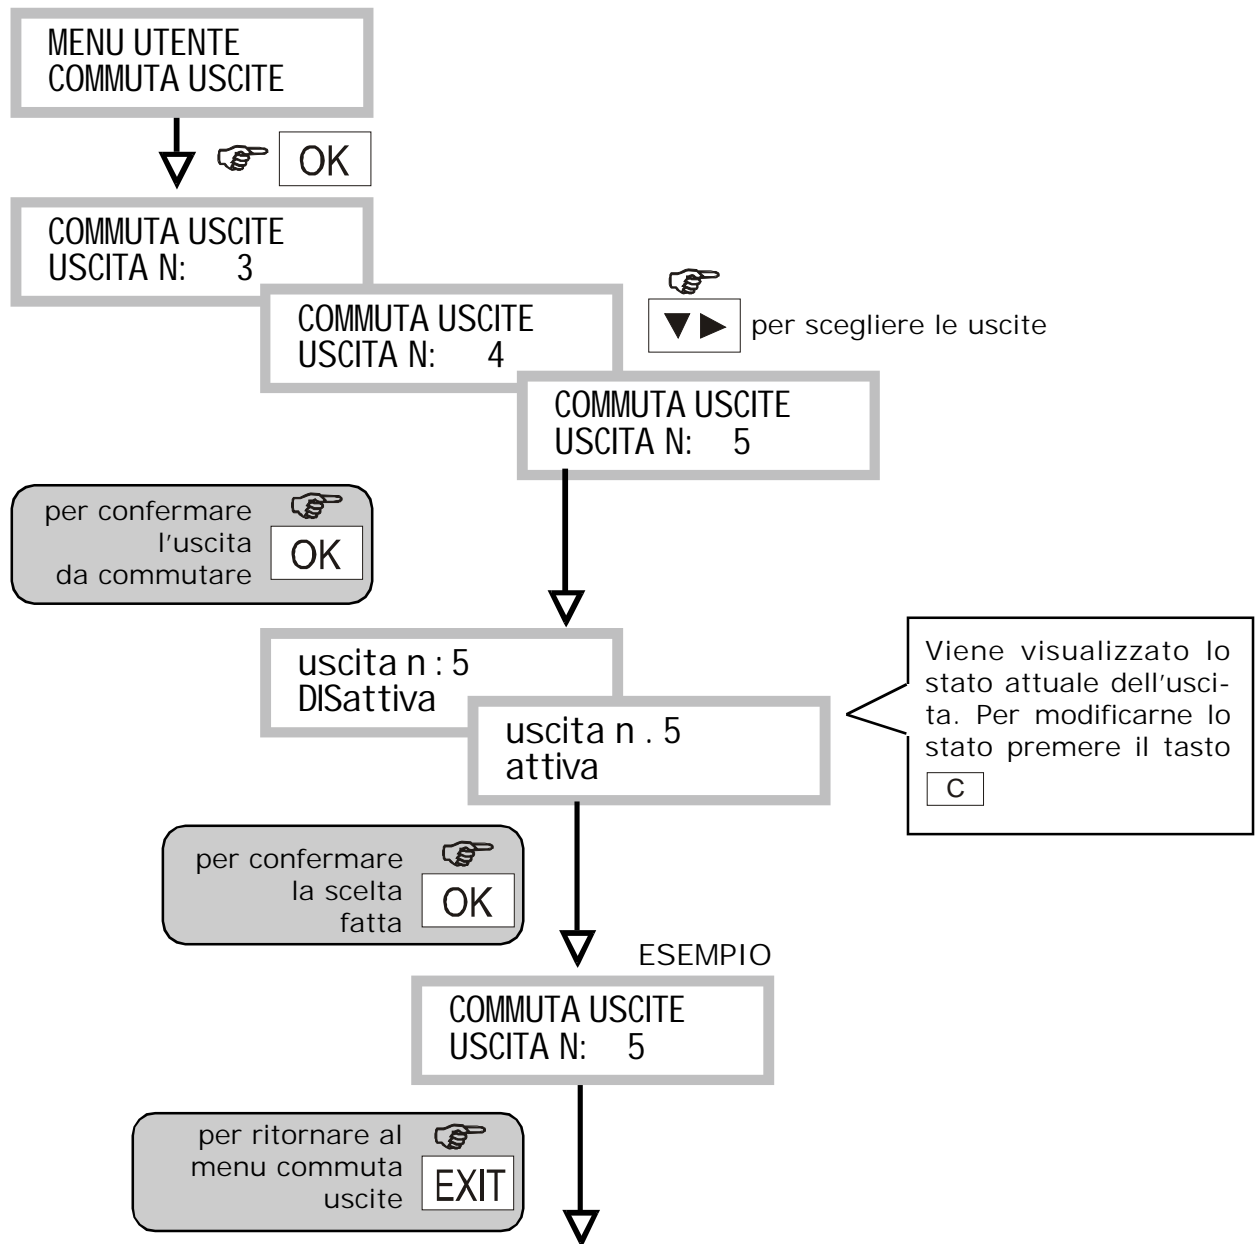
MENU UTENTE
COMMUTA USCITE

OK

COMMUTA USCITE
USCITA N: 3

COMMUTA USCITE
USCITA N: 4

▼▶ per scegliere le uscite

COMMUTA USCITE
USCITA N: 5

per confermare l'uscita da commutare OK

uscita n : 5
DISattiva

uscita n . 5
attiva

Viene visualizzato lo stato attuale dell'uscita. Per modificarne lo stato premere il tasto C

per confermare la scelta fatta OK

ESEMPIO

COMMUTA USCITE
USCITA N: 5

per ritornare al menu commuta uscite EXIT